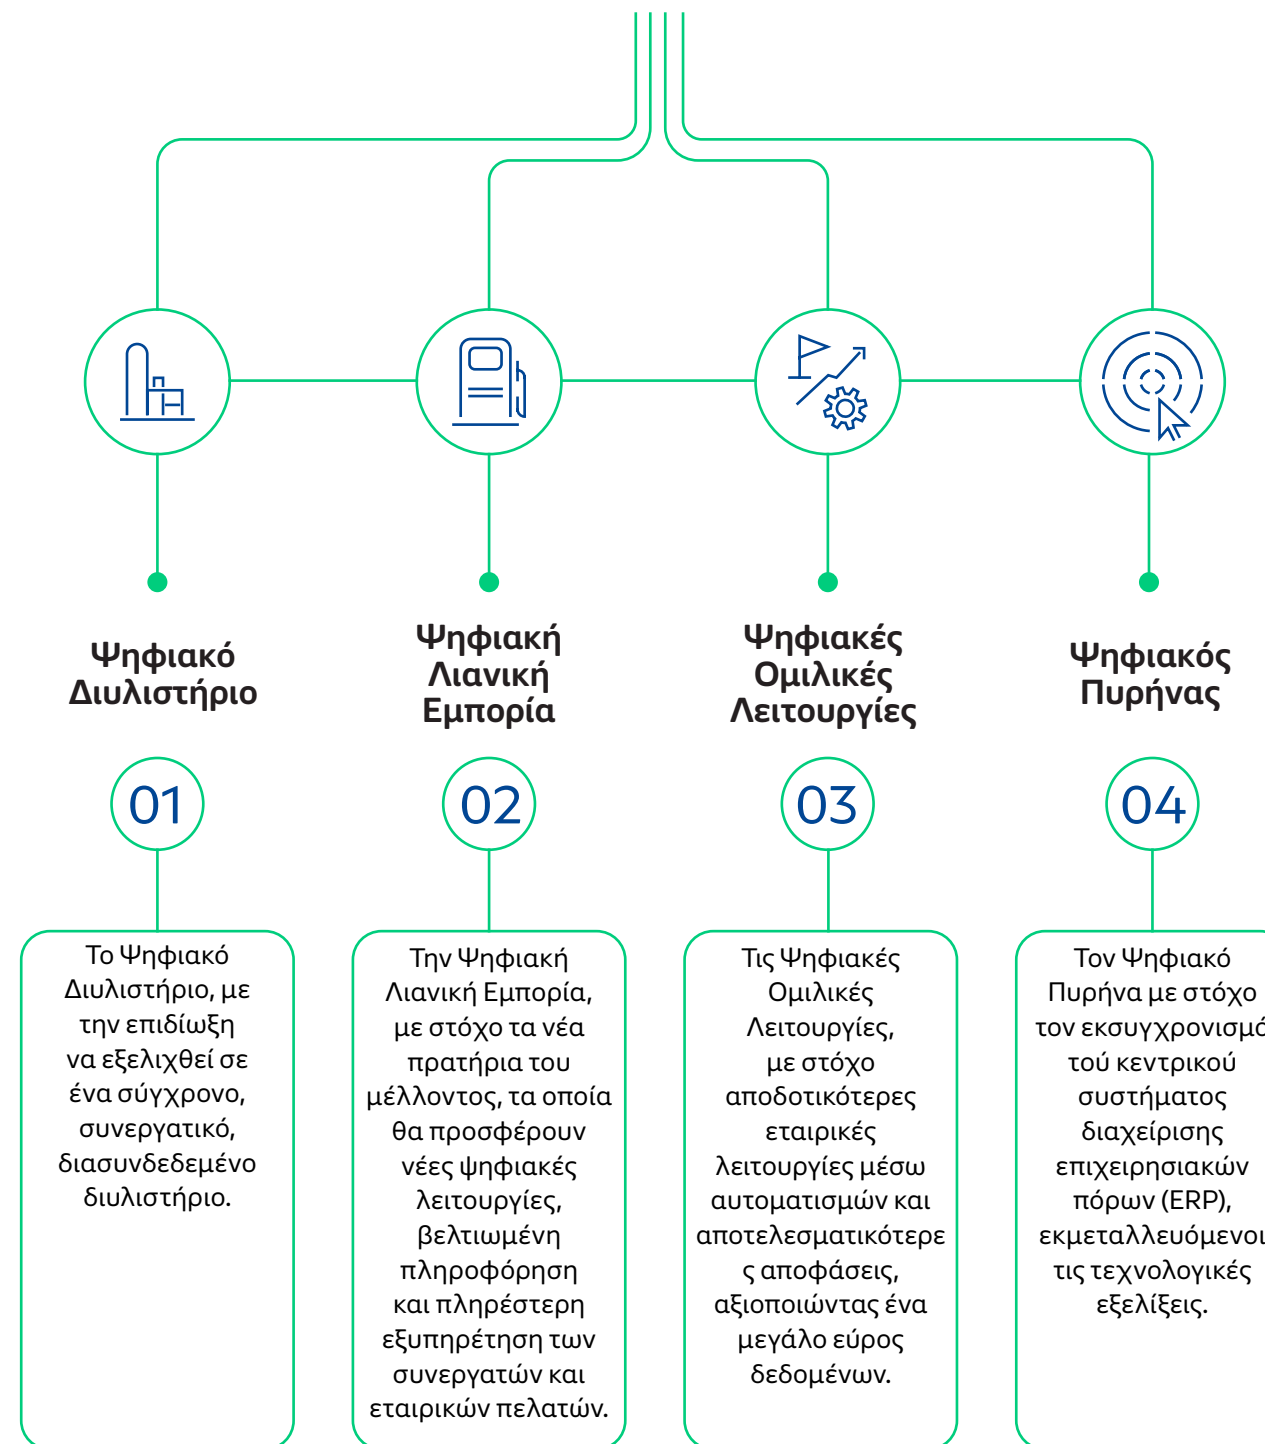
Ψηφιακό Διυλιστήριο

Ψηφιακή Λιανική Εμπορία

Ψηφιακές Ομιλικές Λειτουργίες

Ψηφιακός Πυρήνας

01

02

03

04

Το Ψηφιακό Διυλιστήριο, με την επιδίωξη να εξελιχθεί σε ένα σύγχρονο, συνεργατικό, διασυνδεδεμένο διυλιστήριο.

Την Ψηφιακή Λιανική Εμπορία, με στόχο τα νέα πρατήρια του μέλλοντος, τα οποία θα προσφέρουν νέες ψηφιακές λειτουργίες, βελτιωμένη πληροφόρηση και πληρέστερη εξυπηρέτηση των συνεργατών και εταιρικών πελατών.

Τις Ψηφιακές Ομιλικές Λειτουργίες, με στόχο αποδοτικότερες εταιρικές λειτουργίες μέσω αυτοματισμών και αποτελεσματικότερες αποφάσεις, αξιοποιώντας ένα μεγάλο εύρος δεδομένων.

Τον Ψηφιακό Πυρήνα με στόχο τον εκσυγχρονισμ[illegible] τού κεντρικού συστήματος διαχείρισης επιχειρησιακών πόρων (ERP), εκμεταλλευόμενοι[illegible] τις τεχνολογικές εξελίξεις.